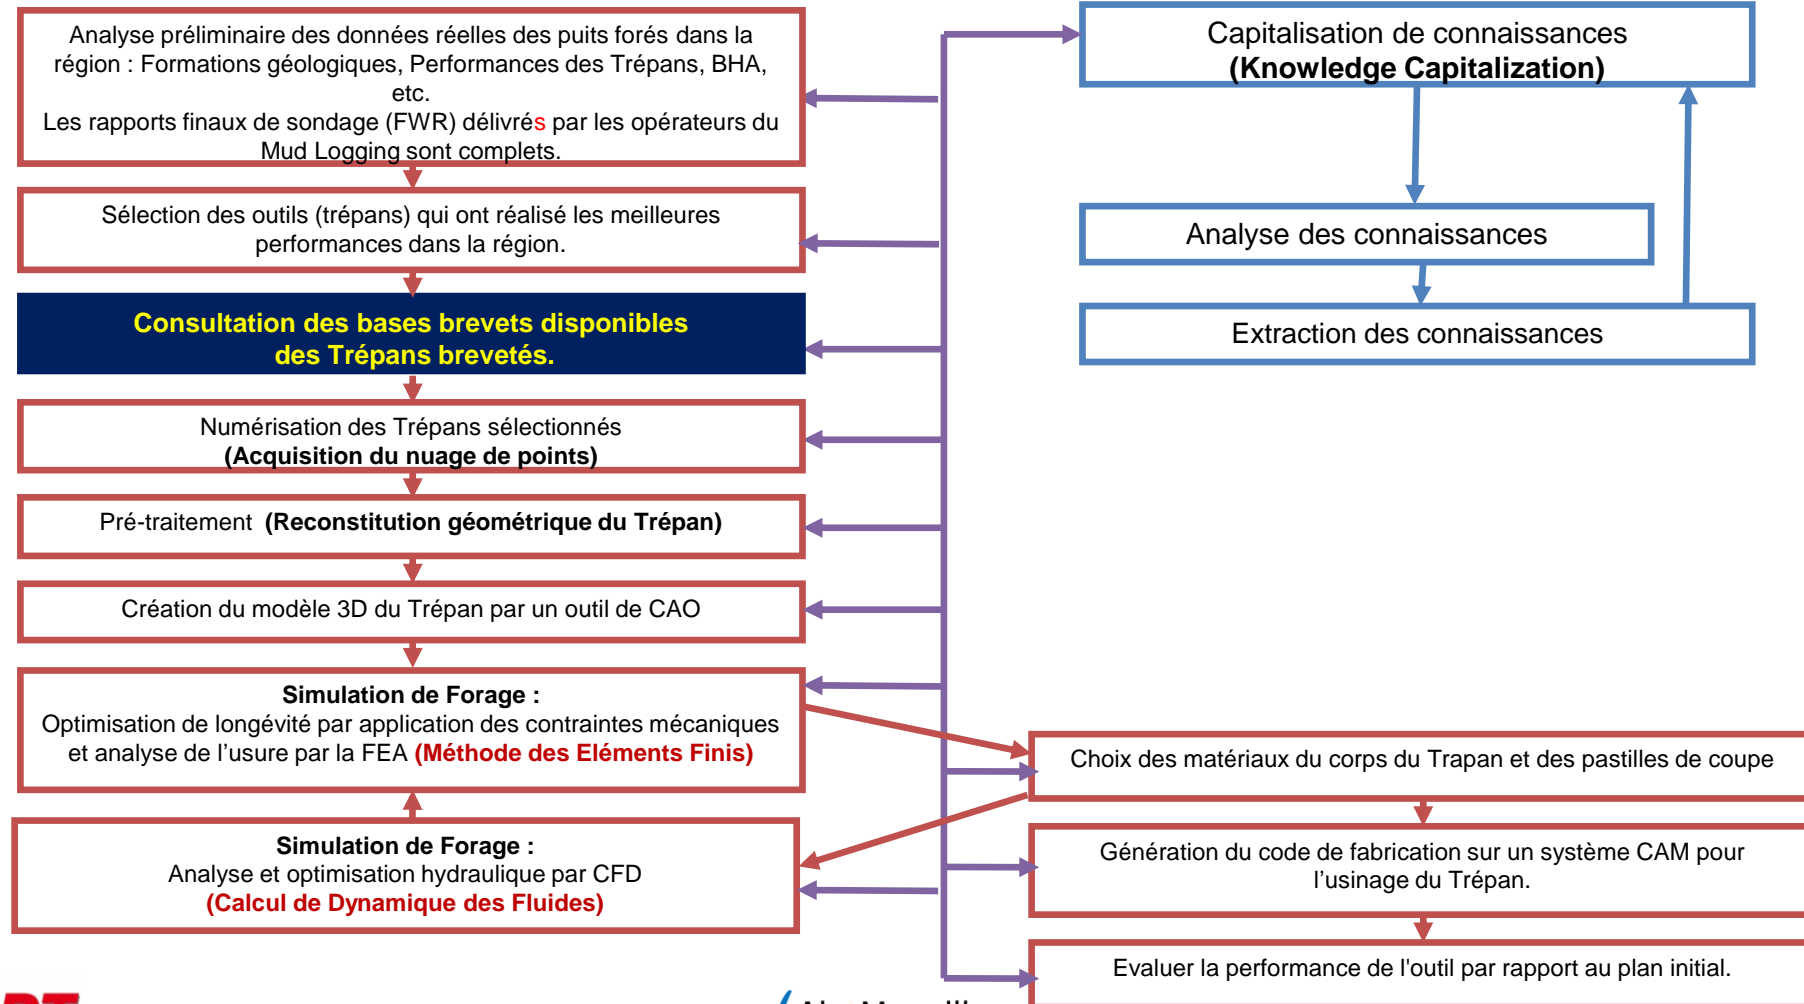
Analyse préliminaire des données réelles des puits forés dans la région : Formations géologiques, Performances des Trépans, BHA, etc.
Les rapports finaux de sondage (FWR) délivrés par les opérateurs du Mud Logging sont complets.

Sélection des outils (trépans) qui ont réalisé les meilleures performances dans la région.

Consultation des bases brevets disponibles des Trépans brevetés.

Numérisation des Trépans sélectionnés
(Acquisition du nuage de points)

Pré-traitement (Reconstitution géométrique du Trépan)

Création du modèle 3D du Trépan par un outil de CAO

Simulation de Forage :
Optimisation de longévité par application des contraintes mécaniques et analyse de l'usure par la FEA (Méthode des Eléments Finis)

Simulation de Forage :
Analyse et optimisation hydraulique par CFD
(Calcul de Dynamique des Fluides)

Capitalisation de connaissances
(Knowledge Capitalization)

Analyse des connaissances

Extraction des connaissances

Choix des matériaux du corps du Trapan et des pastilles de coupe

Génération du code de fabrication sur un système CAM pour l'usinage du Trépan.

Evaluer la performance de l'outil par rapport au plan initial.